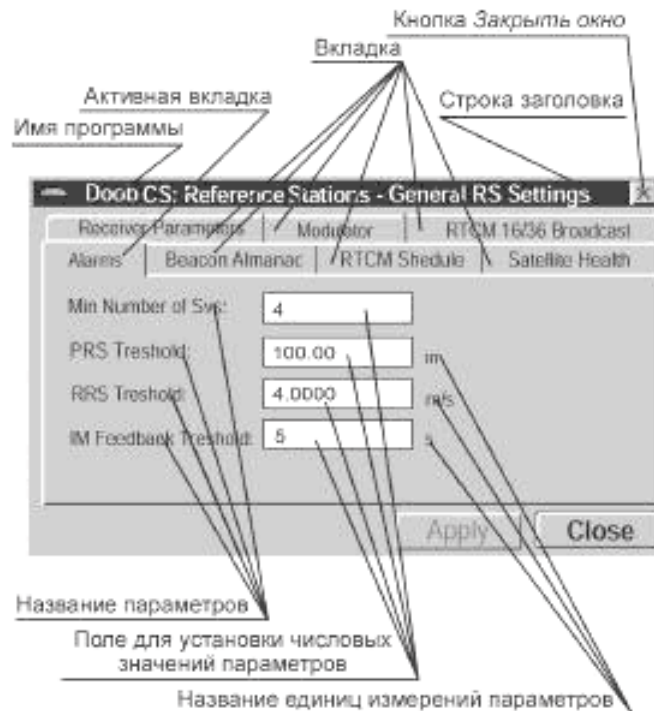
Кнопка *Закрыть окно*

Вкладка

Активная вкладка

Строка заголовка

Имя программы

Doob CS: Reference Stations - General RS Settings

Receiver Parameters | Modulator | RTCM 16/36 Broadcast

Alarms | Beacon Almanac | RTCM Shedule | Satellite Health

Min Number of Svs: 4

PRS Treshold: 100.00 m

RRS Treshold: 4.0000 m/s

IM Feedback Treshold: 5 s

Apply

Close

Название параметров

Поле для установки числовых значений параметров

Название единиц измерений параметров